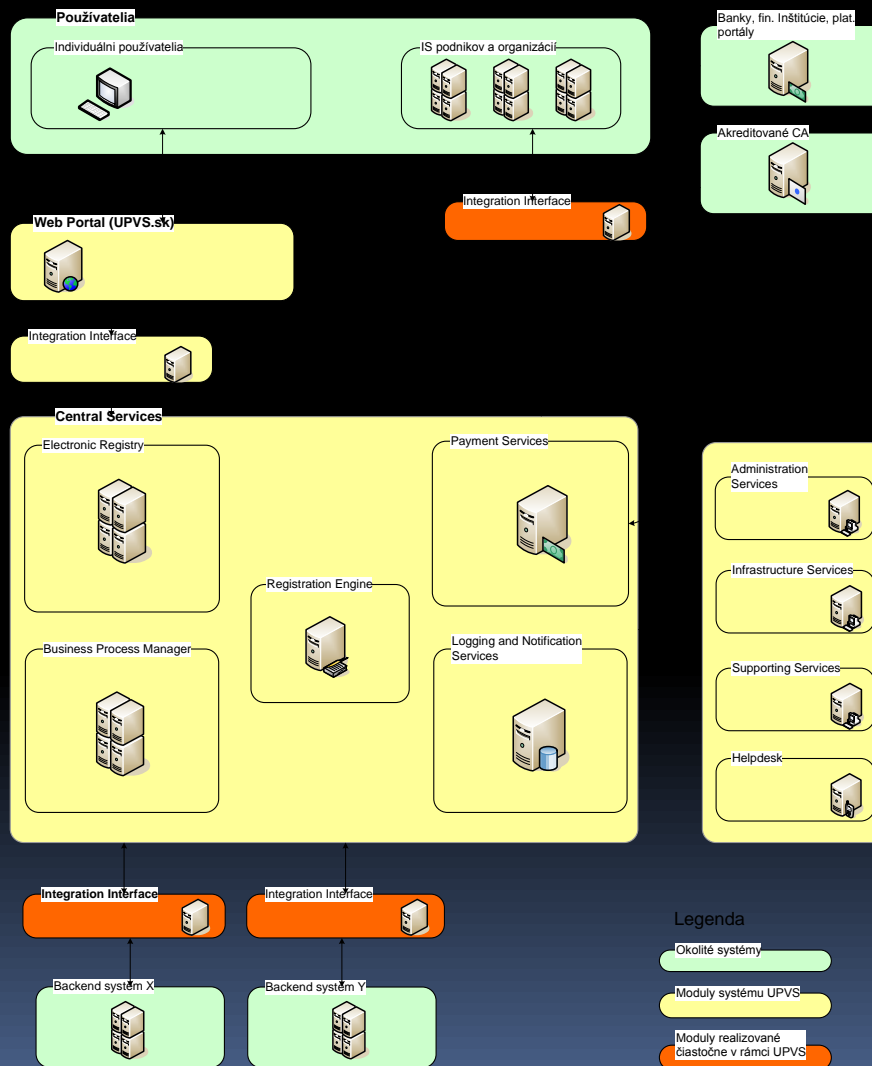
Používatelia

Individuálni používatelia

IS podnikov a organizácií

Banky, fin. Inštitúcie, plat. portály

Akreditované CA

Integration Interface

Web Portal (UPVS.sk)

Integration Interface

Central Services

Electronic Registry

Payment Services

Registration Engine

Business Process Manager

Logging and Notification Services

Administration Services

Infrastructure Services

Supporting Services

Helpdesk

Integration Interface

Integration Interface

Backend system X

Backend system Y

Legenda

Okolité systémy

Moduly systému UPVS

Moduly realizované čiastočne v rámci UPVS